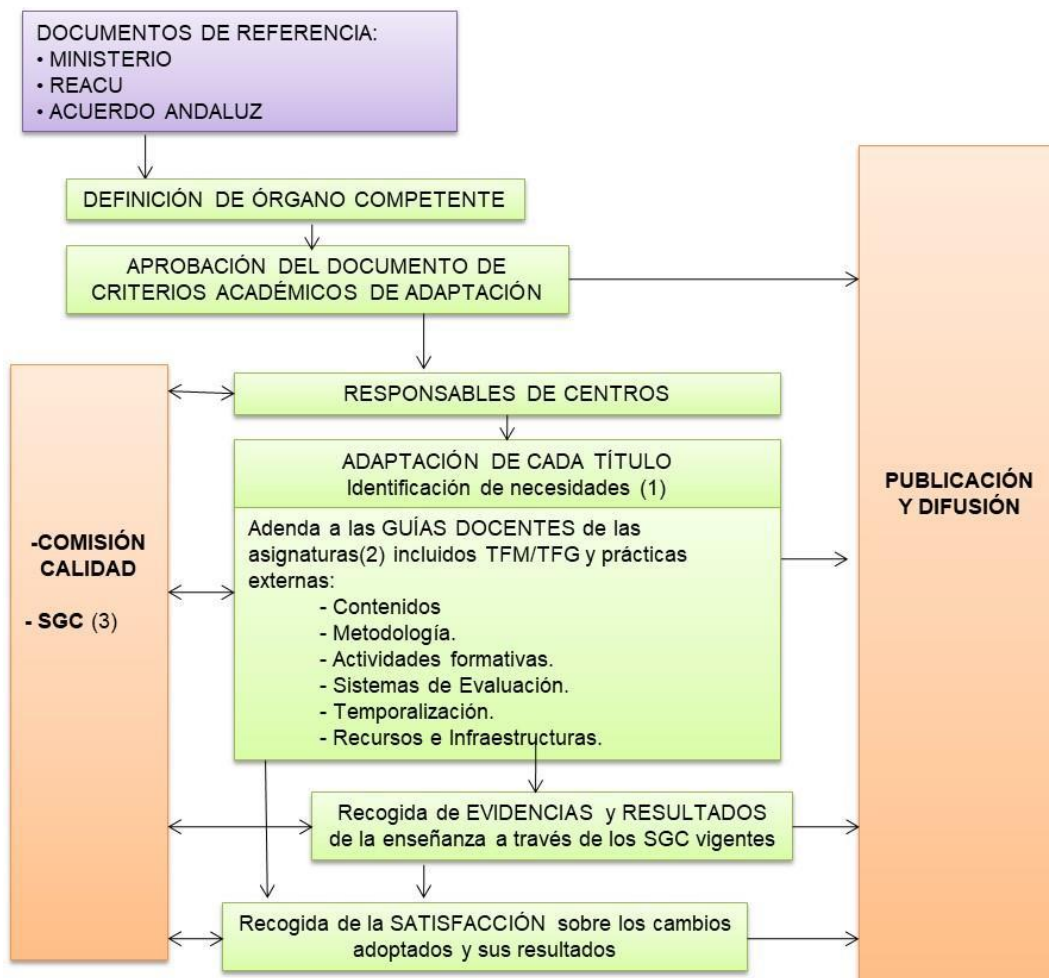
DOCUMENTOS DE REFERENCIA:
• MINISTERIO
• REACU
• ACUERDO ANDALUZ

DEFINICIÓN DE ÓRGANO COMPETENTE

APROBACIÓN DEL DOCUMENTO DE CRITERIOS ACADÉMICOS DE ADAPTACIÓN

RESPONSABLES DE CENTROS

ADAPTACIÓN DE CADA TÍTULO
Identificación de necesidades (1)

Adenda a las GUÍAS DOCENTES de las asignaturas(2) incluidos TFM/TFG y prácticas externas:
- Contenidos
- Metodología.
- Actividades formativas.
- Sistemas de Evaluación.
- Temporalización.
- Recursos e Infraestructuras.

Recogida de EVIDENCIAS y RESULTADOS de la enseñanza a través de los SGC vigentes

Recogida de la SATISFACCIÓN sobre los cambios adoptados y sus resultados

-COMISIÓN CALIDAD

- SGC (3)

PUBLICACIÓN Y DIFUSIÓN